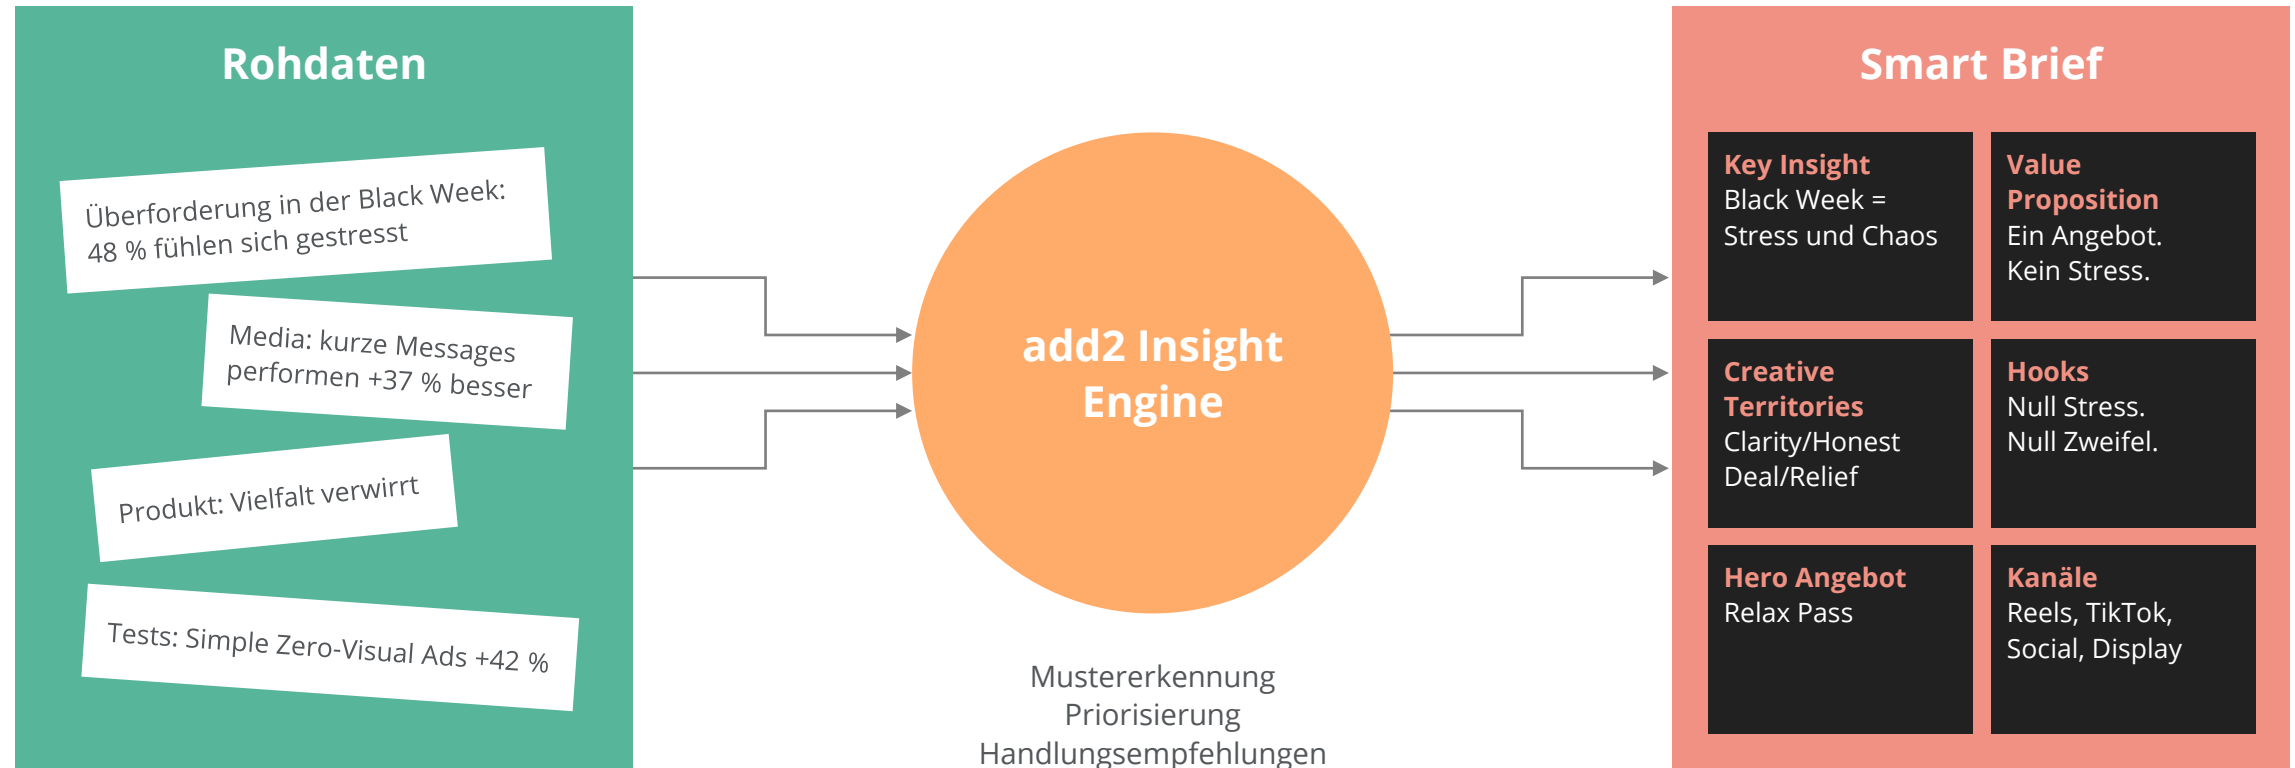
Rohdaten

Überforderung in der Black Week: 48 % fühlen sich gestresst

Media: kurze Messages performen +37 % besser

Produkt: Vielfalt verwirrt

Tests: Simple Zero-Visual Ads +42 %

add2 Insight Engine

Mustererkennung
Priorisierung
Handlungsempfehlungen

Smart Brief

Key Insight
Black Week = Stress und Chaos

Value Proposition
Ein Angebot. Kein Stress.

Creative Territories
Clarity/Honest Deal/Relief

Hooks
Null Stress. Null Zweifel.

Hero Angebot
Relax Pass

Kanäle
Reels, TikTok, Social, Display